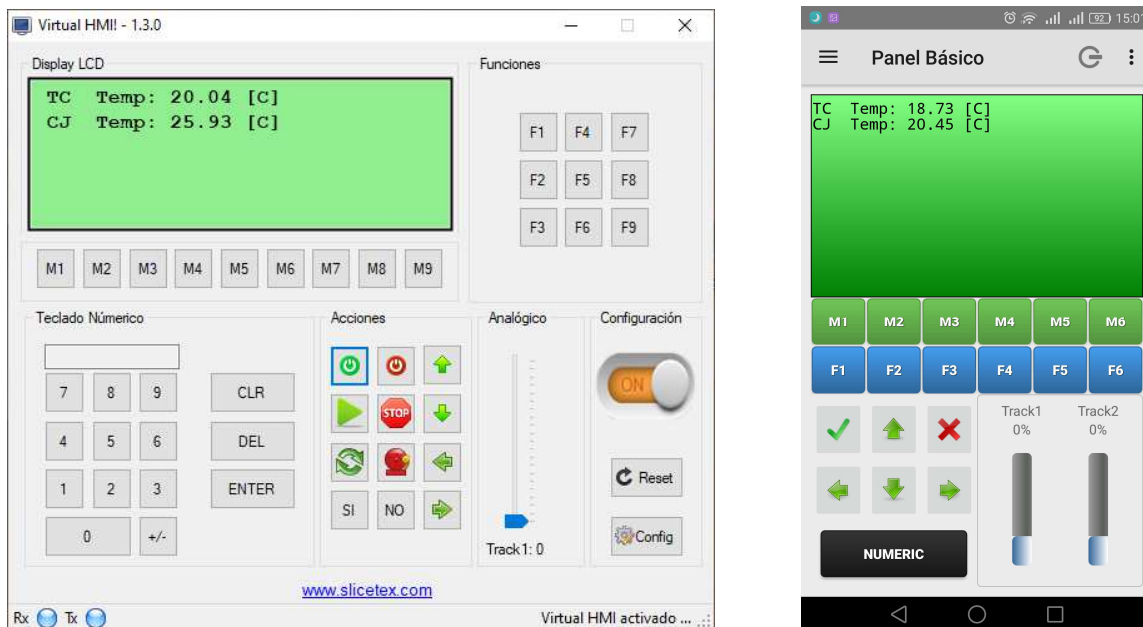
Virtual HMI! - 1.3.0

Display LCD

TC Temp: 20.04 [C]
CJ Temp: 25.93 [C]

M1 M2 M3 M4 M5 M6 M7 M8 M9

Funciones

F1 F4 F7
F2 F5 F8
F3 F6 F9

Teclado Numérico

7 8 9
4 5 6
1 2 3
0 +/-

CLR
DEL
ENTER

Acciones

STOP

SI NO

Analógico

Track1: 0

Configuración

ON

Reset

Config

www.slicetex.com

Rx Tx

Virtual HMI activado ...

15:01

Panel Básico

TC Temp: 18.73 [C]
CJ Temp: 20.45 [C]

M1 M2 M3 M4 M5 M6

F1 F2 F3 F4 F5 F6

Track1 0%
Track2 0%

NUMERIC